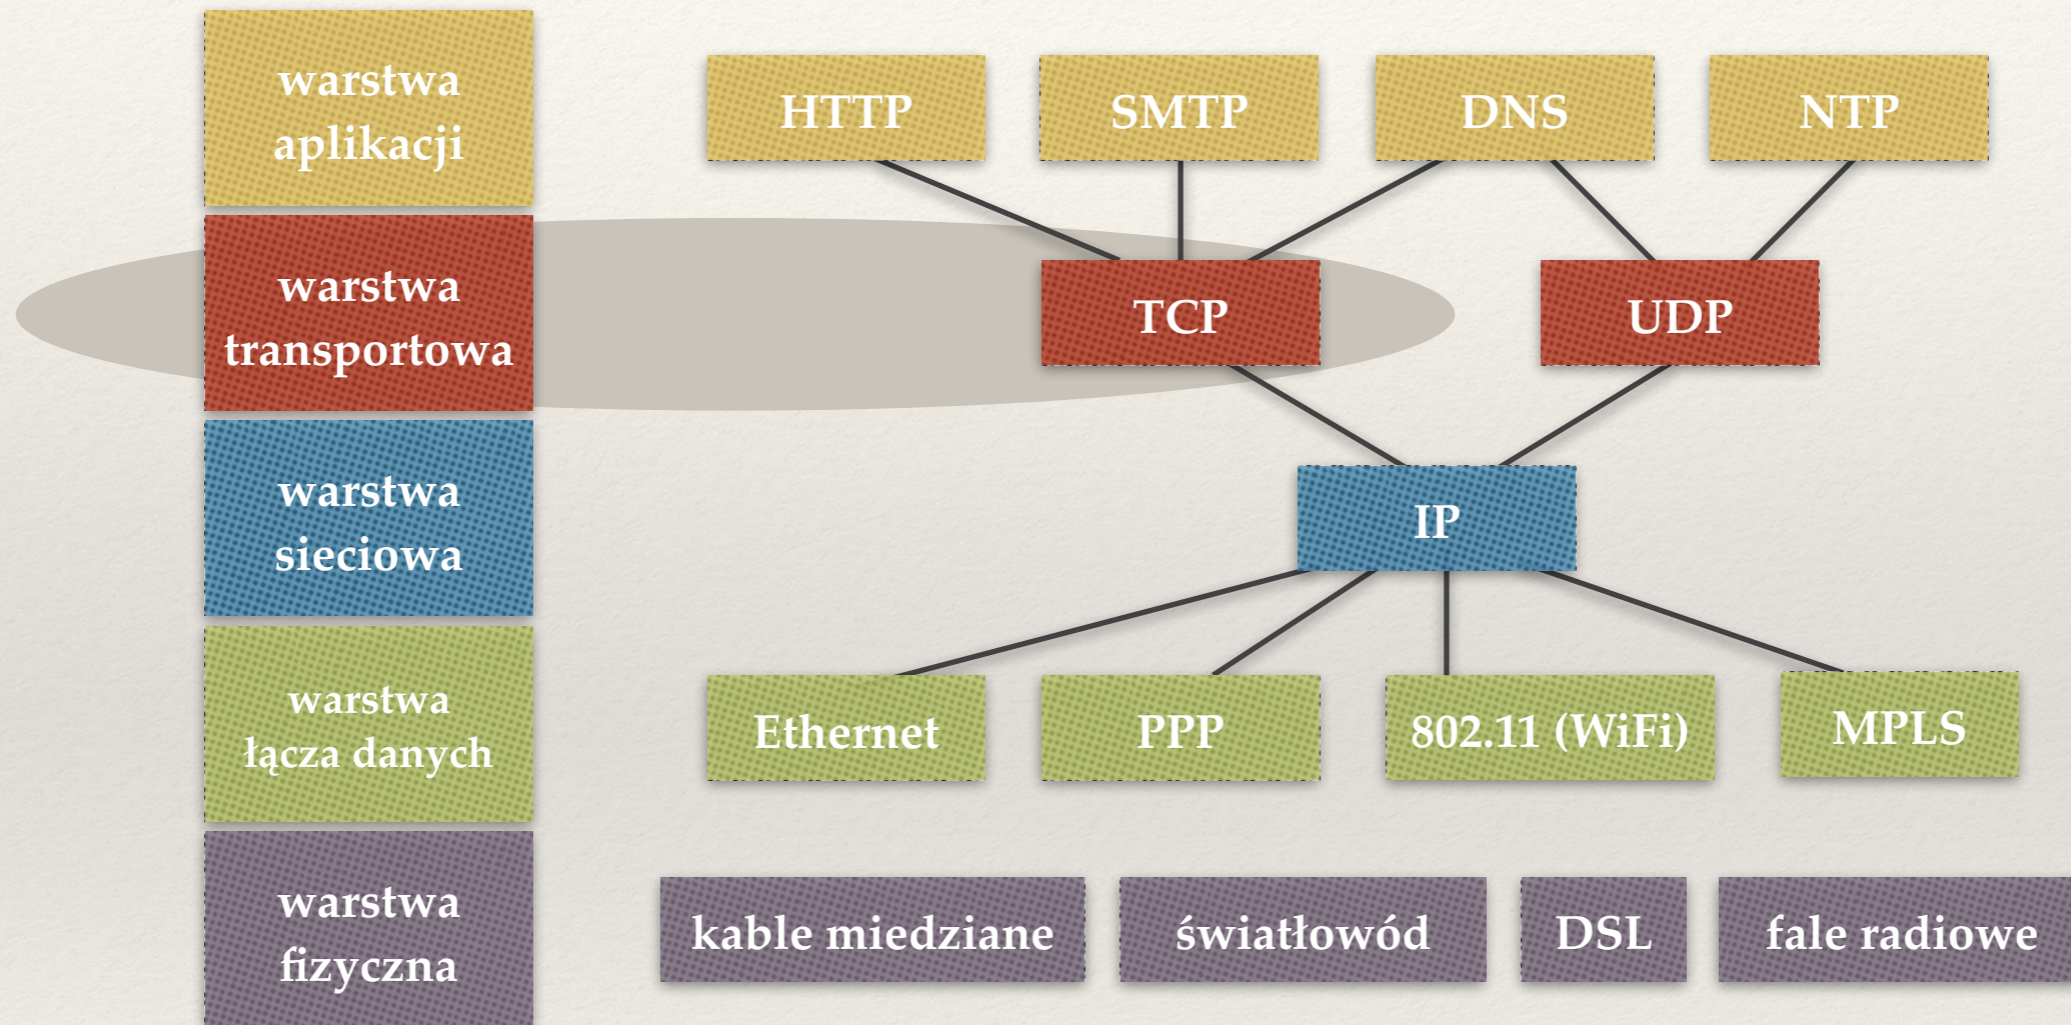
warstwa aplikacji

warstwa transportowa

warstwa sieciowa

warstwa łącza danych

warstwa fizyczna

HTTP

SMTP

DNS

NTP

TCP

UDP

IP

Ethernet

PPP

802.11 (WiFi)

MPLS

kable miedziane

światłowód

DSL

fale radiowe